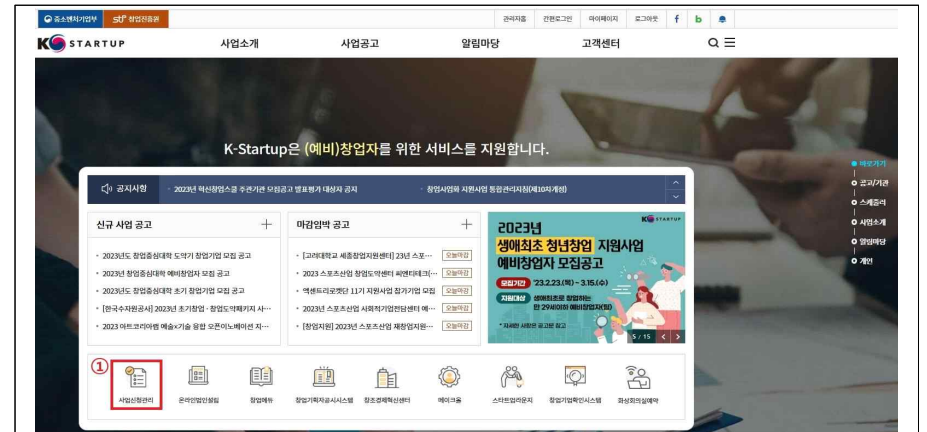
중소벤처기업부 창업진흥원

관리자홈 간편로그인 마이페이지 로그아웃 f b

K STARTUP 사업소개 사업공고 알림마당 고객센터

K-Startup은 (예비)창업자를 위한 서비스를 지원합니다.

공지사항 · 2023년 혁신창업스쿨 주관기관 모집공고 발표평가 대상자 공지 · 창업사업화 지원사업 통합관리지침(제10차개정)

신규 사업 공고 +

- 2023년도 창업중심대학 도약기 창업기업 모집 공고
- 2023년도 창업중심대학 예비창업자 모집 공고
- 2023년도 창업중심대학 초기 창업기업 모집 공고
- [한국수자원공사] 2023년 초기창업 · 창업도약패키지 사···
- 2023 아트코리아랩 예술x기술 융합 오픈이노베이션 지···

마감임박 공고 +

- [고려대학교 세종창업지원센터] 23년 스포··· 오늘마감
- 2023 스포츠산업 창업도약센터 씨앤티테크(··· 오늘마감
- 액셀러레이팅랩 11기 지원사업 참가기업 모집 오늘마감
- 2023년 스포츠산업 사회적기업전담센터 예··· 오늘마감
- [창업지원] 2023년 스포츠산업 재창업지원··· 오늘마감

K STARTUP
2023년
생애최초 청년창업 지원사업
예비창업자 모집공고
모집기간 '23.2.23.(목) ~ 3.15.(수)
지원대상 생애최초로 창업하는 만 29세이하 예비창업자
* 자세한 사항은 공고문 참고
5 / 15

①
사업신청관리 온라인법인설립 창업에듀 창업기획자공시시스템 창조경제혁신센터 메이크올 스타트업파크 창업기업확인시스템 화상회의실예약

바로가기
공고/기관
스케줄러
사업소개
알림마당
개인